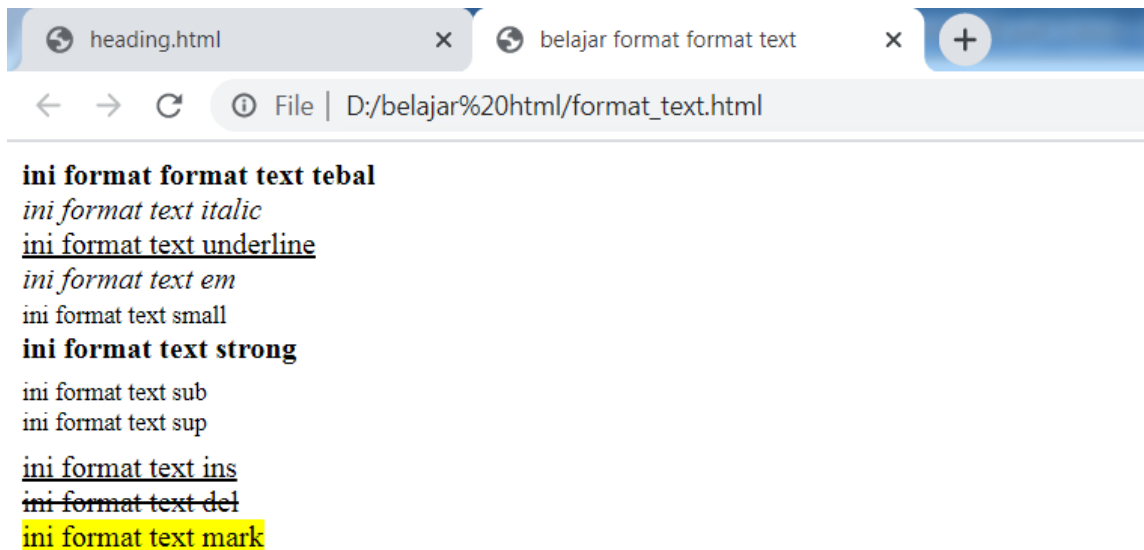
heading.html ×
belajar format format text ×
+
File | D:/belajar%20html/format_text.html

ini format format text tebal
ini format text italic
ini format text underline
ini format text em
ini format text small
ini format text strong
ini format text sub
ini format text sup
ini format text ins
ini format text del
ini format text mark